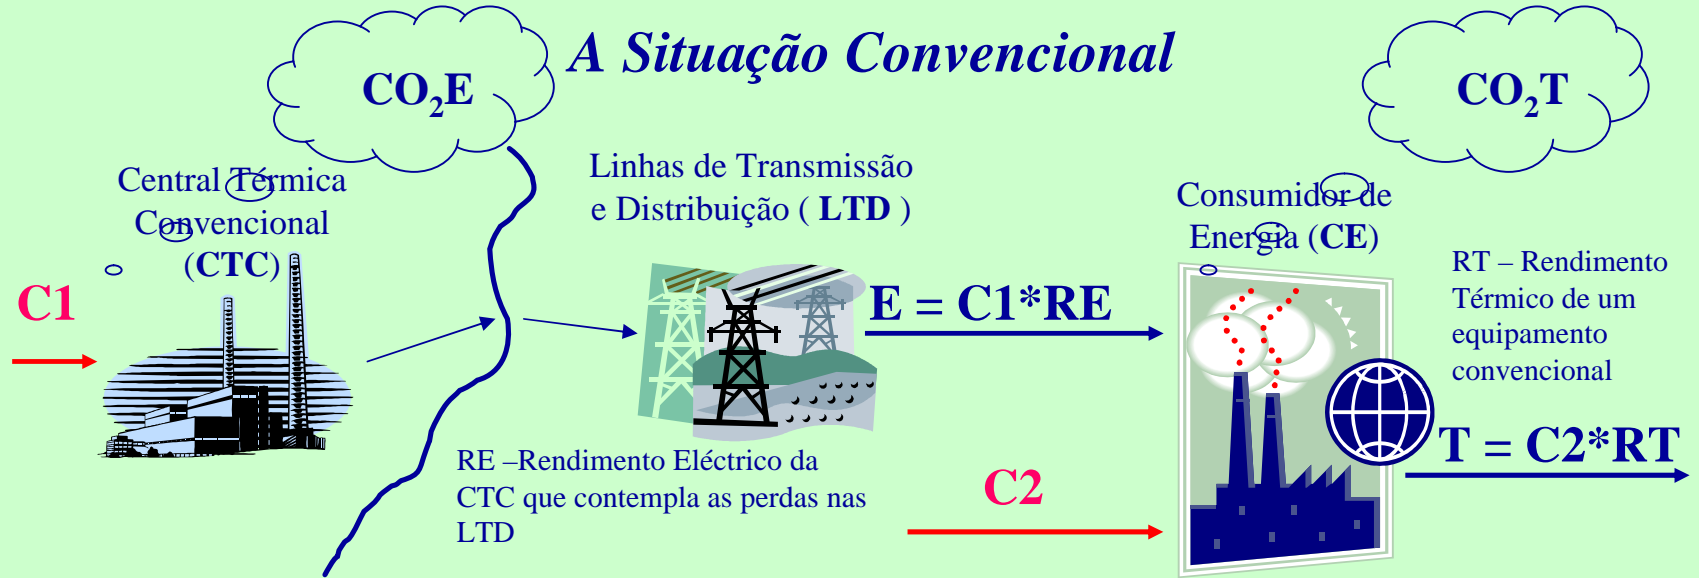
A Situação Convencional

$CO_2E$

$CO_2T$

Central Térmica Convencional (CTC)

C1

Linhas de Transmissão e Distribuição ( LTD )

E = C1*RE

Consumidor de Energia (CE)

RT – Rendimento Térmico de um equipamento convencional

T = C2*RT

RE –Rendimento Eléctrico da CTC que contempla as perdas nas LTD

C2